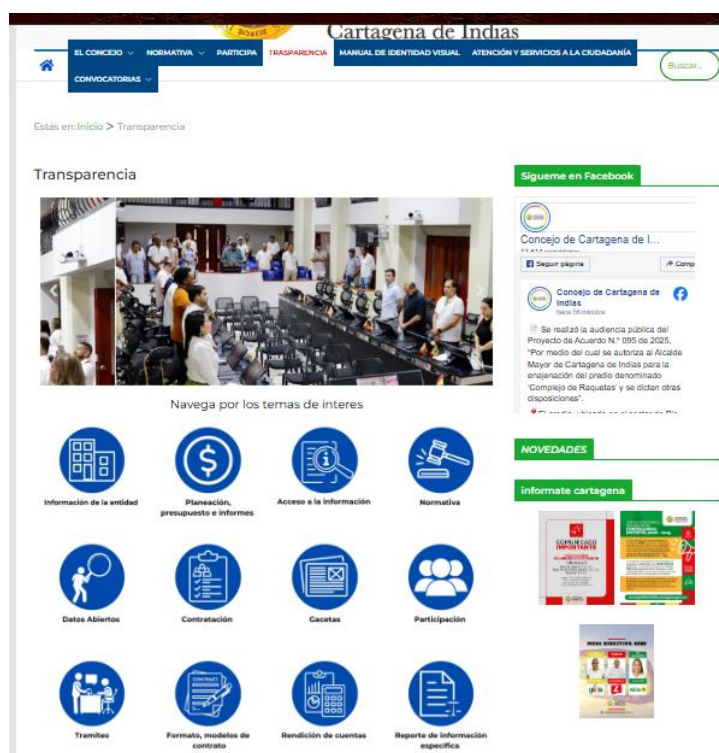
Cartagena de Indias

EL CONCEJO
NORMATIVA
PARTICIPA
TRASPARENCIA
MANUAL DE IDENTIDAD VISUAL
ATENCIÓN Y SERVICIOS A LA CIUDADANÍA
CONVOCATORIAS
Buscar...

Estás en: Inicio > Transparencia

Transparencia

Navega por los temas de interes

Información de la entidad
Planeación, presupuesto e informes
Acceso a la información
Normativa
Datos Abiertos
Contratación
Gacetas
Participación
Tramites
Formato, modelos de contrato
Rendición de cuentas
Reporte de información especifica

Síguenos en Facebook

Concejo de Cartagena de I...
Seguir página
Comp
Concejo de Cartagena de Indias
hace 36 minutos
Se realizó la audiencia pública del Proyecto de Acuerdo N.º 095 de 2025, "Por medio del cual se autoriza al Alcalde Mayor de Cartagena de Indias para la enajenación del predio denominado 'Complejo de Raquetas' y se dictan otras disposiciones".
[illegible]

NOVEDADES

informate cartagena

COMUNICADO IMPORTANTE